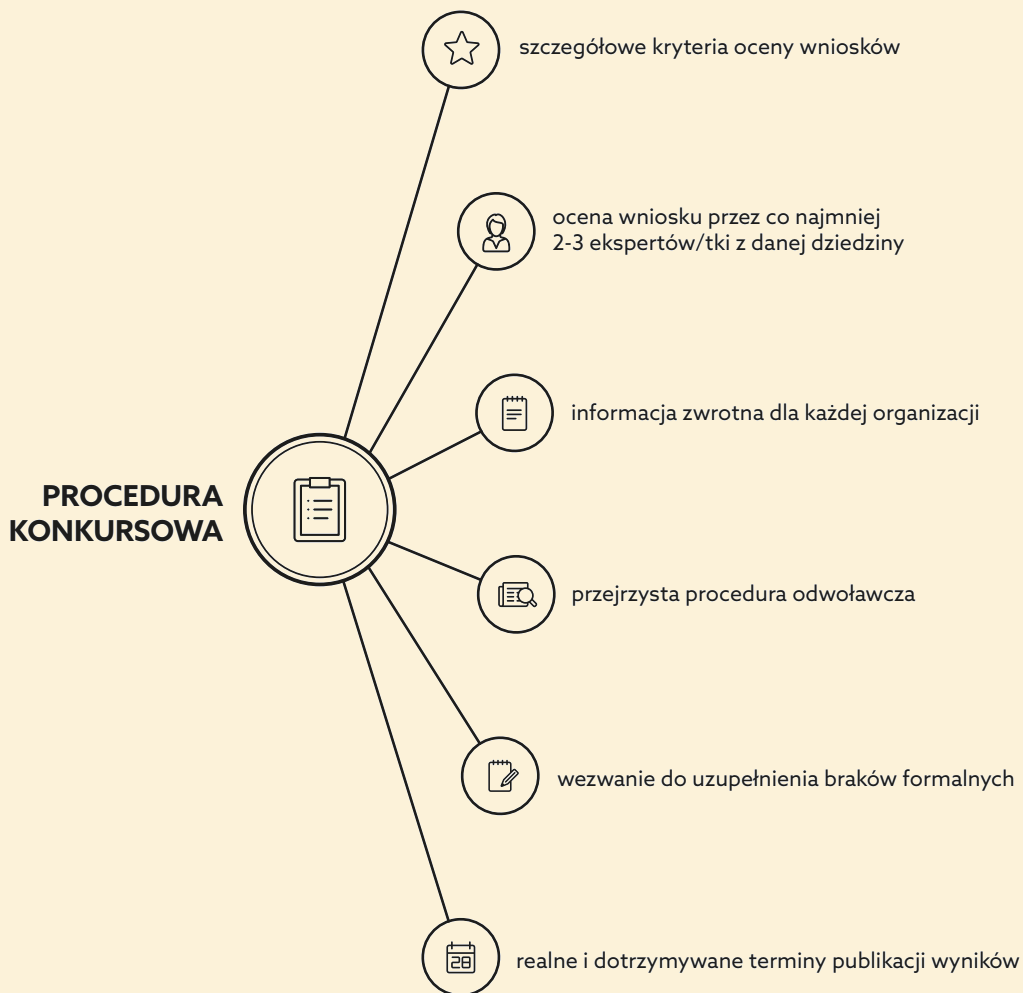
PROCEDURA KONKURSOWA

szczegółowe kryteria oceny wniosków

ocena wniosku przez co najmniej 2-3 ekspertów/tki z danej dziedziny

informacja zwrotna dla każdej organizacji

przejrzysta procedura odwoławcza

wezwanie do uzupełnienia braków formalnych

28

realne i dotrzymywane terminy publikacji wyników